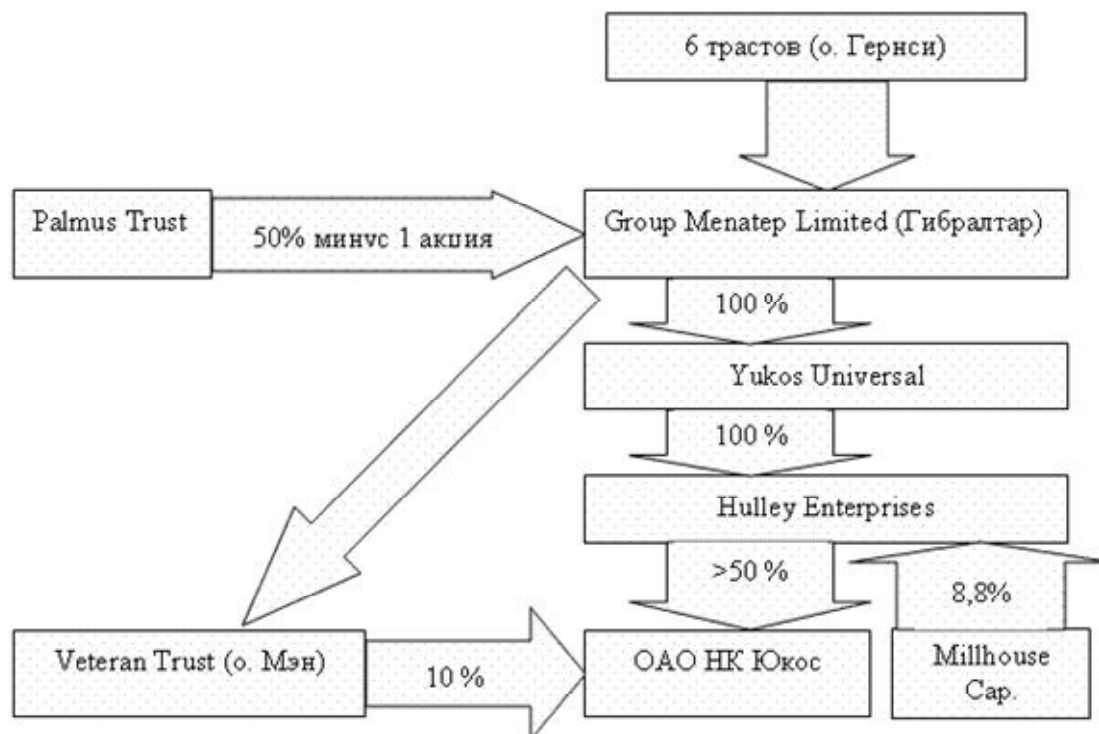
6 трастов (о. Гернси)

Palmus Trust

50% минус 1 акция

Group Menatep Limited (Гибралтар)

100 %

Yukos Universal

100 %

Hulley Enterprises

>50 %

8,8%

Veteran Trust (о. Мэн)

10 %

ОАО НК Юкос

Millhouse Cap.